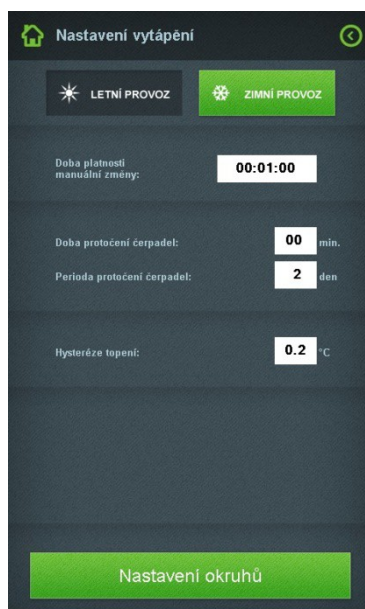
Nastavení vytápění

LETNÍ PROVOZ

ZIMNÍ PROVOZ

Doba platnosti manuální změny:
00:01:00

Doba protočení čerpadel:
00
min.

Perioda protočení čerpadel:
2
den

Hysteréze topení:
0.2
°C

Nastavení okruhů